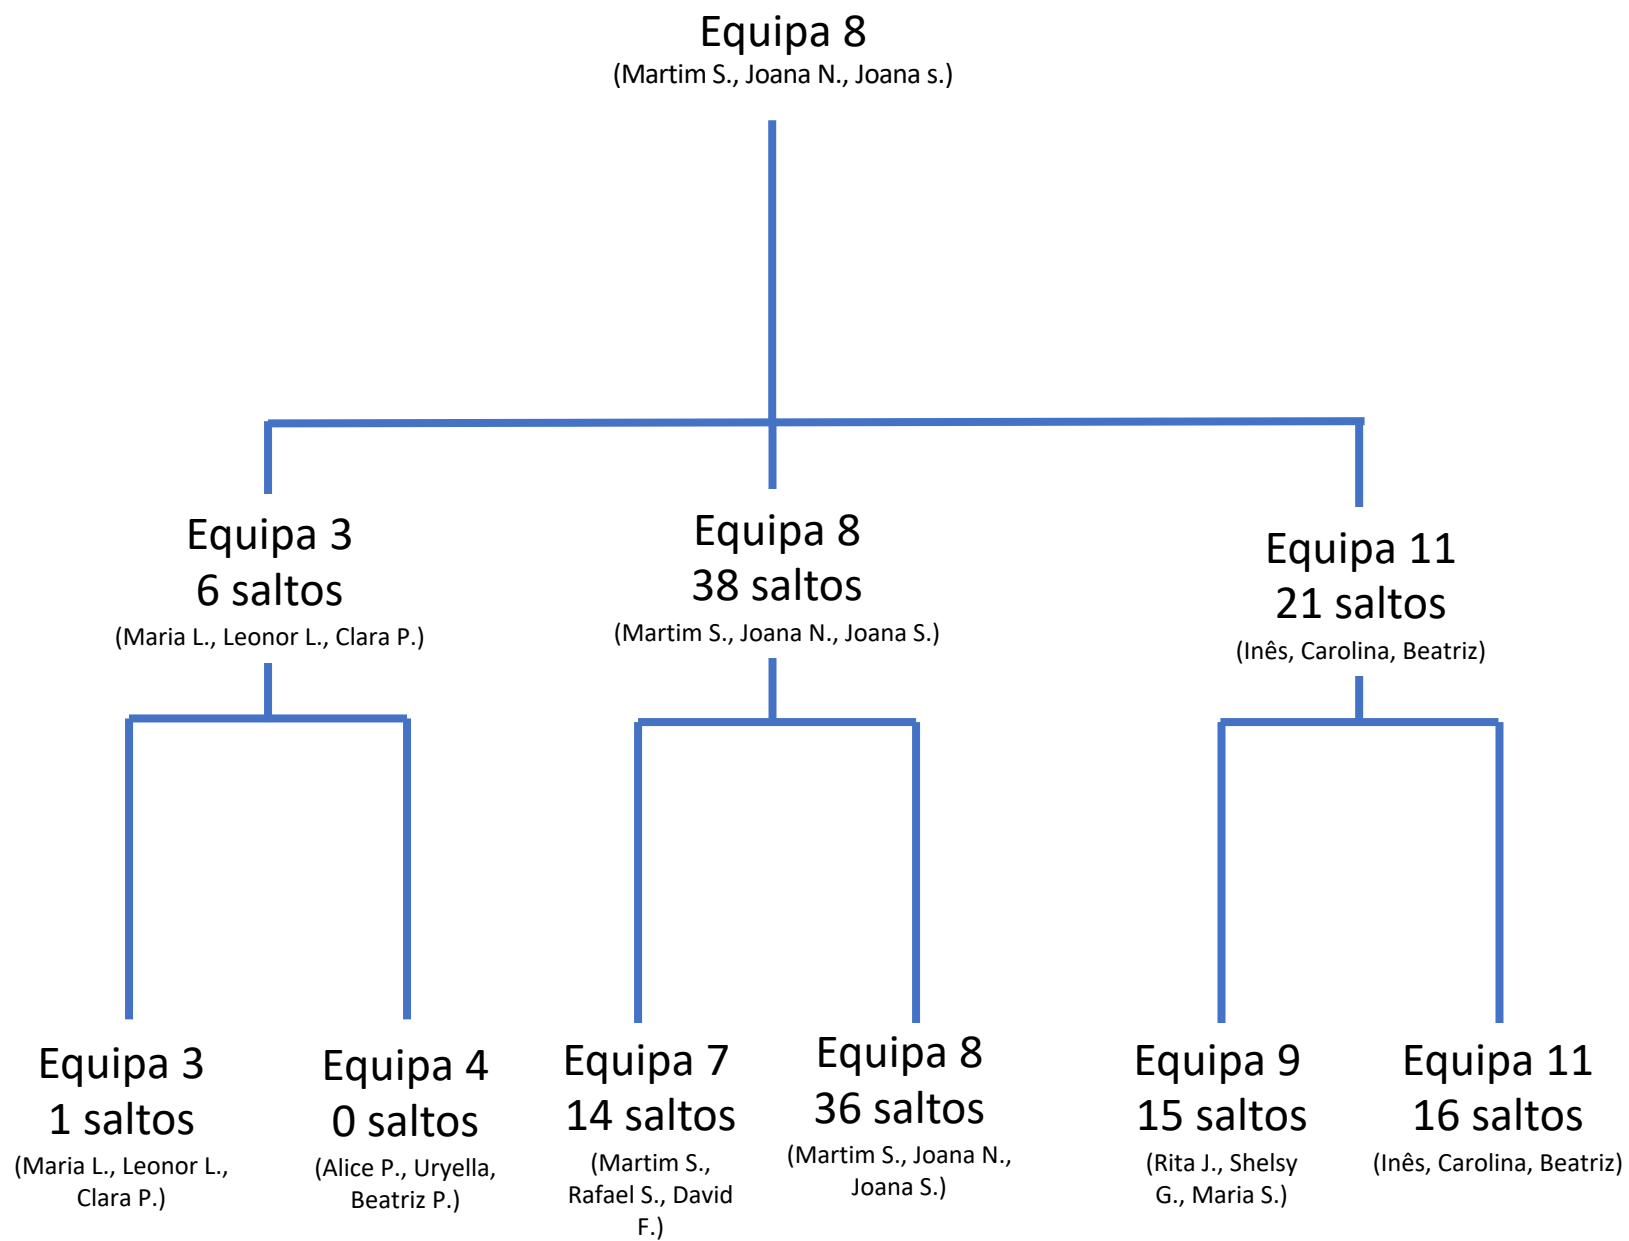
Equipa 8
(Martim S., Joana N., Joana s.)

Equipa 3
6 saltos
(Maria L., Leonor L., Clara P.)

Equipa 8
38 saltos
(Martim S., Joana N., Joana S.)

Equipa 11
21 saltos
(Inês, Carolina, Beatriz)

Equipa 3
1 saltos
(Maria L., Leonor L., Clara P.)

Equipa 4
0 saltos
(Alice P., Uryella, Beatriz P.)

Equipa 7
14 saltos
(Martim S., Rafael S., David F.)

Equipa 8
36 saltos
(Martim S., Joana N., Joana S.)

Equipa 9
15 saltos
(Rita J., Shelsy G., Maria S.)

Equipa 11
16 saltos
(Inês, Carolina, Beatriz)